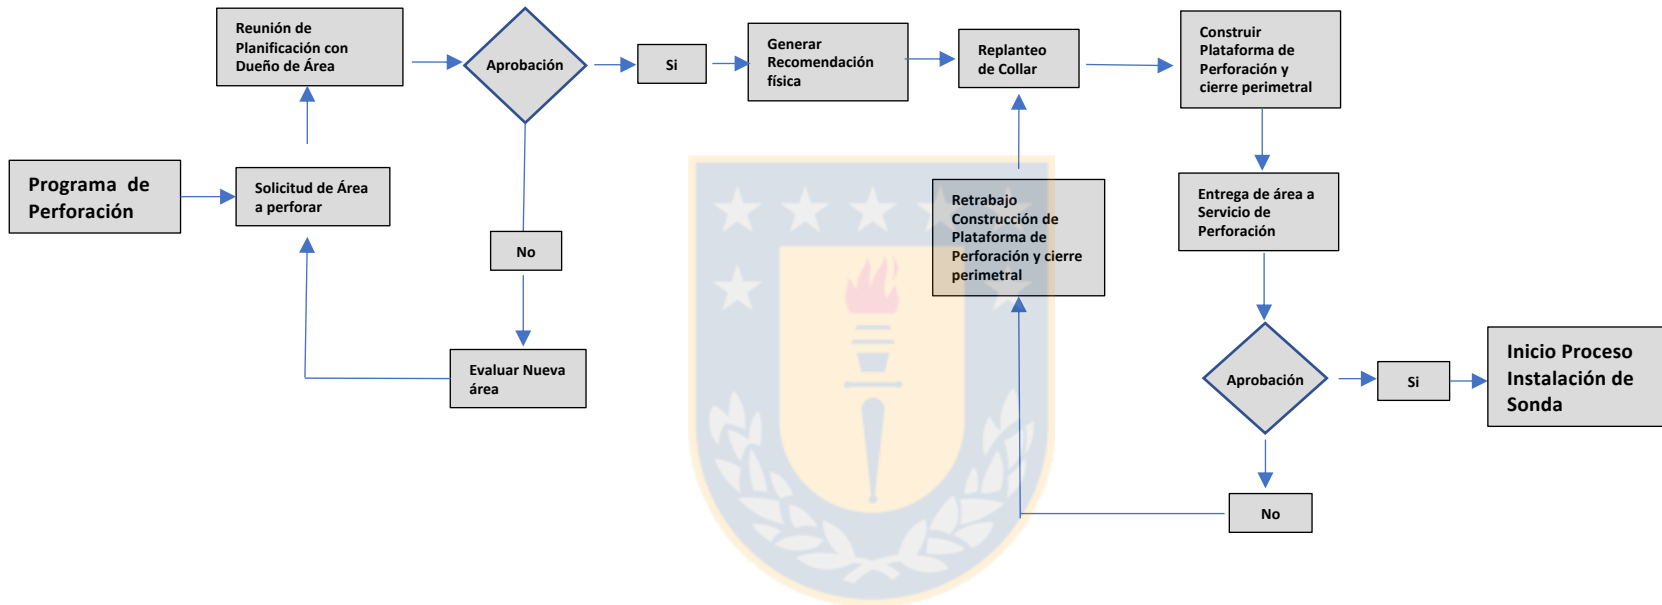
Programa de Perforación

Solicitud de Área a perforar

Reunión de Planificación con Dueño de Área

Aprobación

No

Evaluar Nueva área

Si

Generar Recomendación física

Replanteo de Collar

Retrabajo Construcción de Plataforma de Perforación y cierre perimetral

Construir Plataforma de Perforación y cierre perimetral

Entrega de área a Servicio de Perforación

Aprobación

Si

Inicio Proceso Instalación de Sonda

No